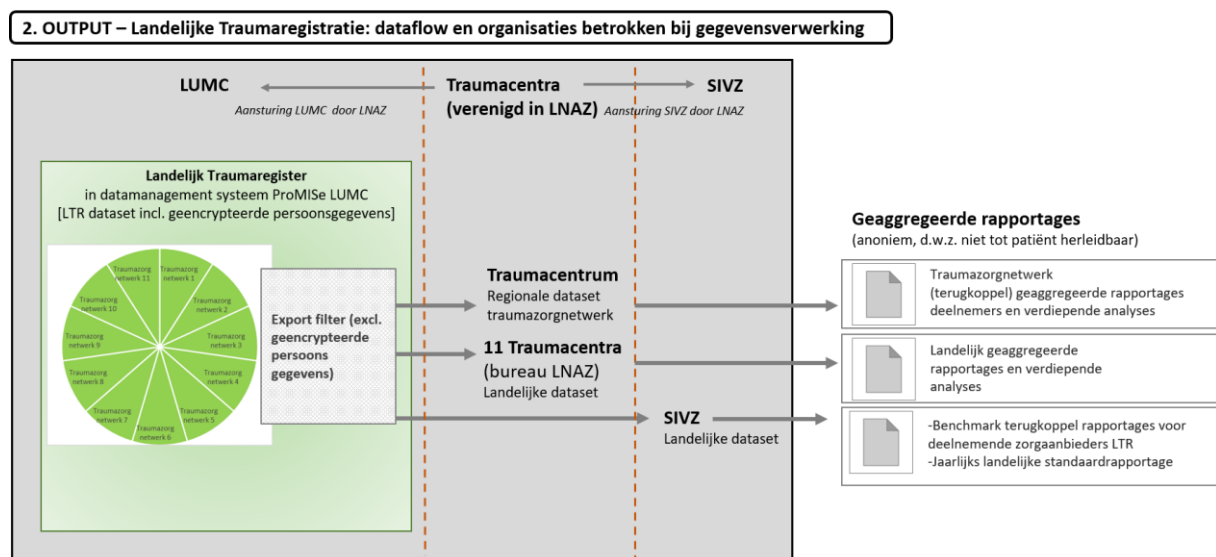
2. OUTPUT – Landelijke Traumaregistratie: dataflow en organisaties betrokken bij gegevensverwerking

LUMC

Aansturing LUMC door LNAZ

Traumacentra (verenigd in LNAZ)

SIVZ

Aansturing SIVZ door LNAZ

Landelijk Traumaregister in datamanagement systeem ProMISe LUMC [LTR dataset incl. geencrypteerde persoonsgegevens]

Traumazorg netwerk 11
Traumazorg netwerk 1
Traumazorg netwerk 10
Traumazorg netwerk 2
Traumazorg netwerk 9
Traumazorg netwerk 3
Traumazorg netwerk 8
Traumazorg netwerk 4
Traumazorg netwerk 7
Traumazorg netwerk 5
Traumazorg netwerk 6

Export filter (excl. geencrypteerde persoons gegevens)

Traumacentrum
Regionale dataset traumazorgnetwerk

11 Traumacentra
(bureau LNAZ)
Landelijke dataset

SIVZ
Landelijke dataset

Geaggregeerde rapportages
(anoniem, d.w.z. niet tot patiënt herleidbaar)

Traumazorgnetwerk (terugkoppel) geaggregeerde rapportages deelnemers en verdiepende analyses

Landelijk geaggregeerde rapportages en verdiepende analyses

-Benchmark terugkoppel rapportages voor deelnemende zorgaanbieders LTR
-Jaarlijks landelijke standaardrapportage